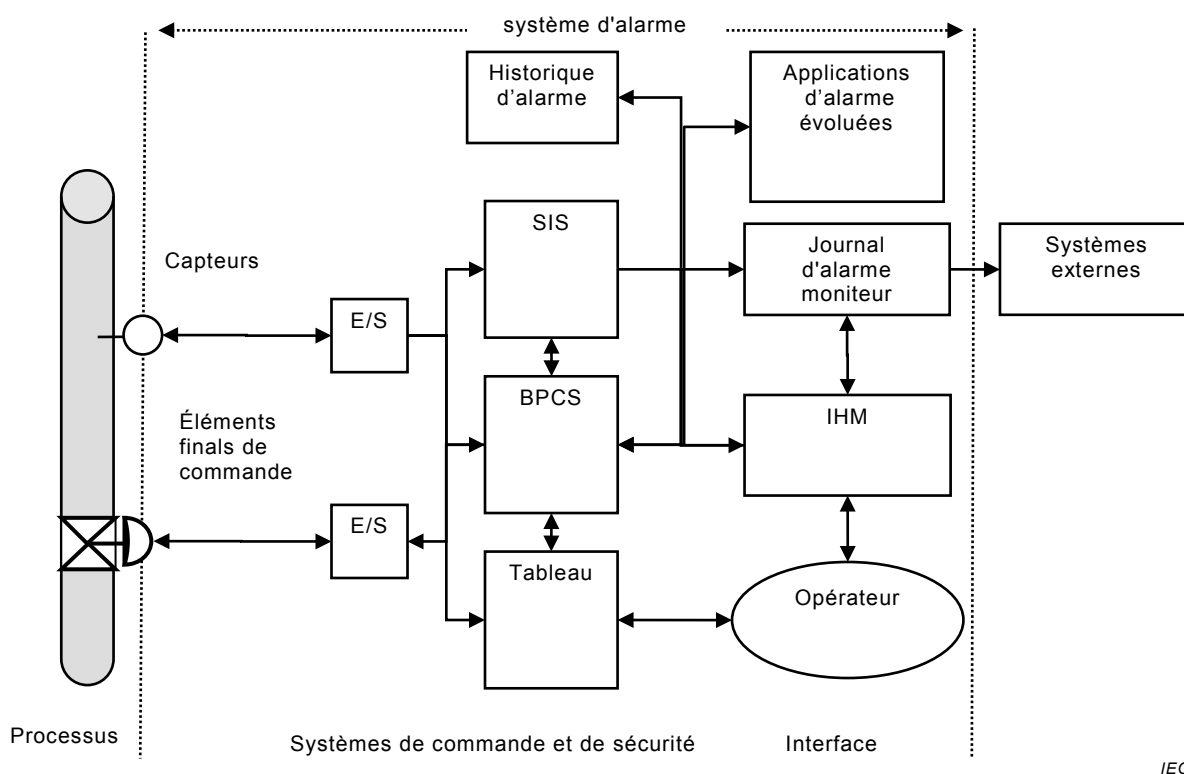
système d'alarme

Historique d'alarme

Applications d'alarme évoluées

SIS

Journal d'alarme moniteur

Systèmes externes

Capteurs

E/S

BPCS

IHM

Éléments finals de commande

E/S

Tableau

Opérateur

Processus

Systèmes de commande et de sécurité

Interface

IEC